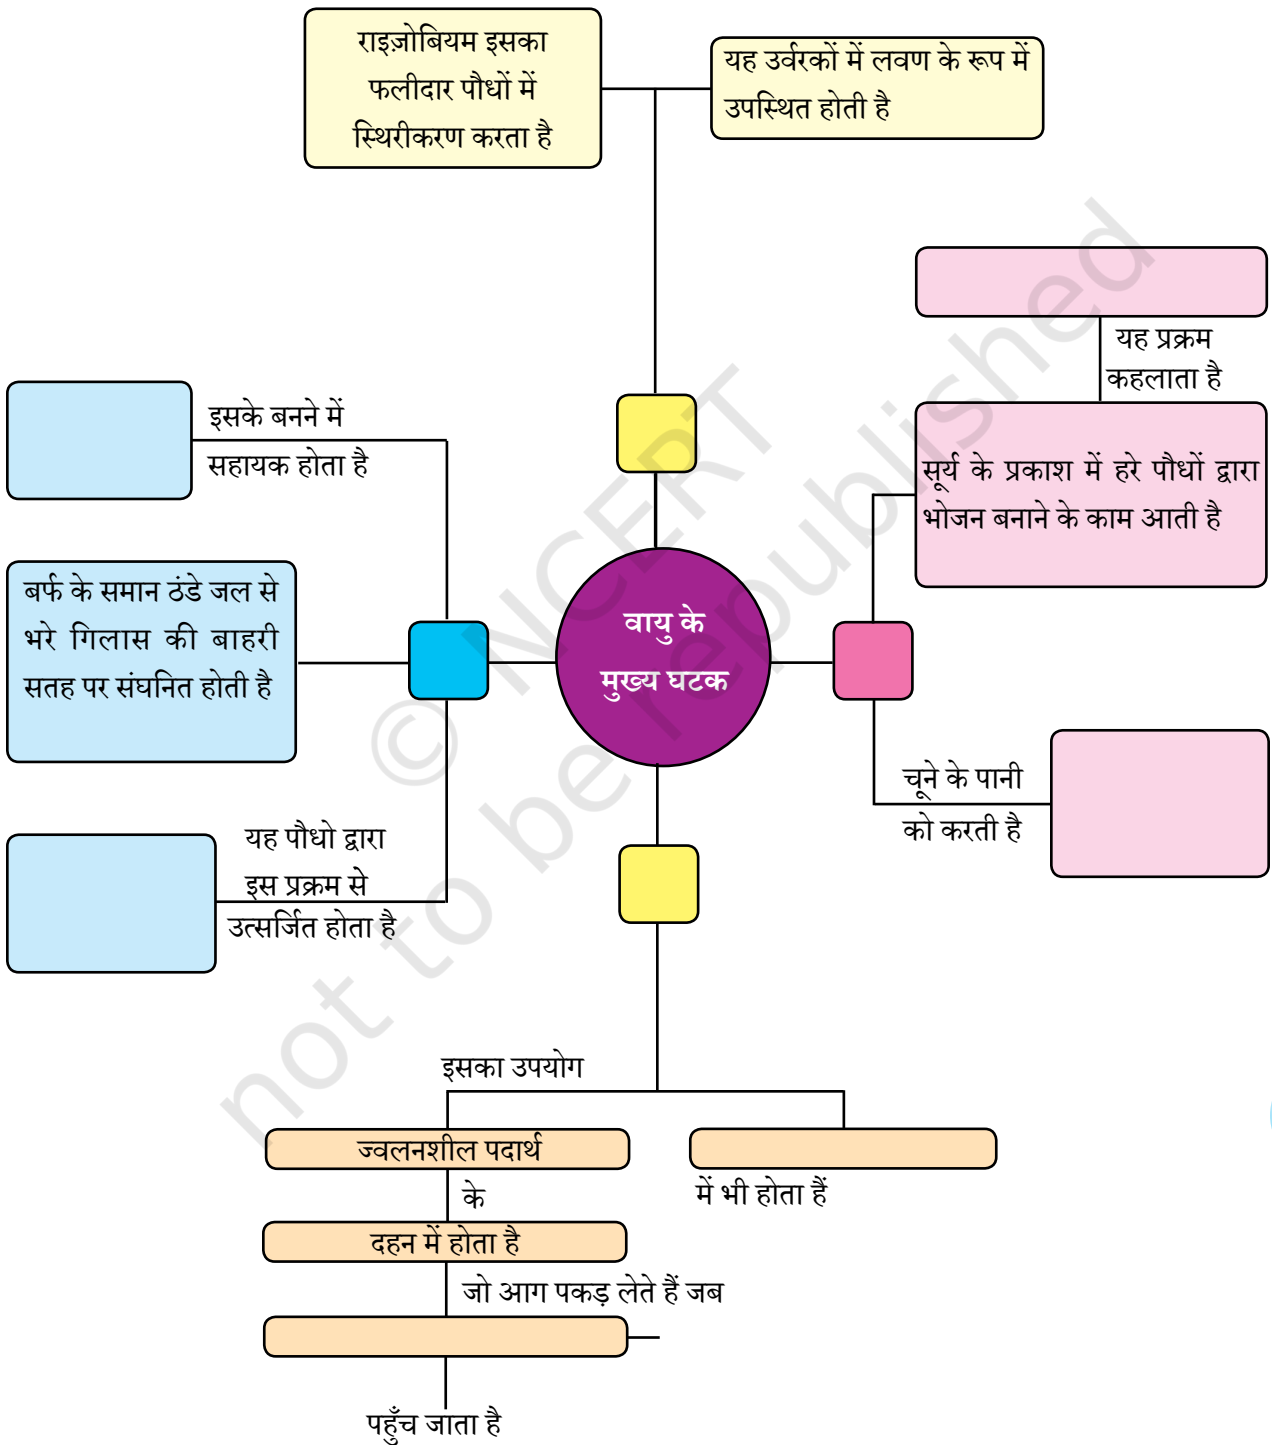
राइज़ोबियम इसका फलीदार पौधों में स्थिरीकरण करता है

यह उर्वरकों में लवण के रूप में उपस्थित होती है

यह प्रक्रम कहलाता है

सूर्य के प्रकाश में हरे पौधों द्वारा भोजन बनाने के काम आती है

इसके बनने में सहायक होता है

बर्फ के समान ठंडे जल से भरे गिलास की बाहरी सतह पर संघनित होती है

वायु के मुख्य घटक

चूने के पानी को करती है

यह पौधो द्वारा इस प्रक्रम से उत्सर्जित होता है

© NCERT not to be republished

इसका उपयोग

ज्वलनशील पदार्थ

के

दहन में होता है

में भी होता हैं

जो आग पकड़ लेते हैं जब

पहुँच जाता है